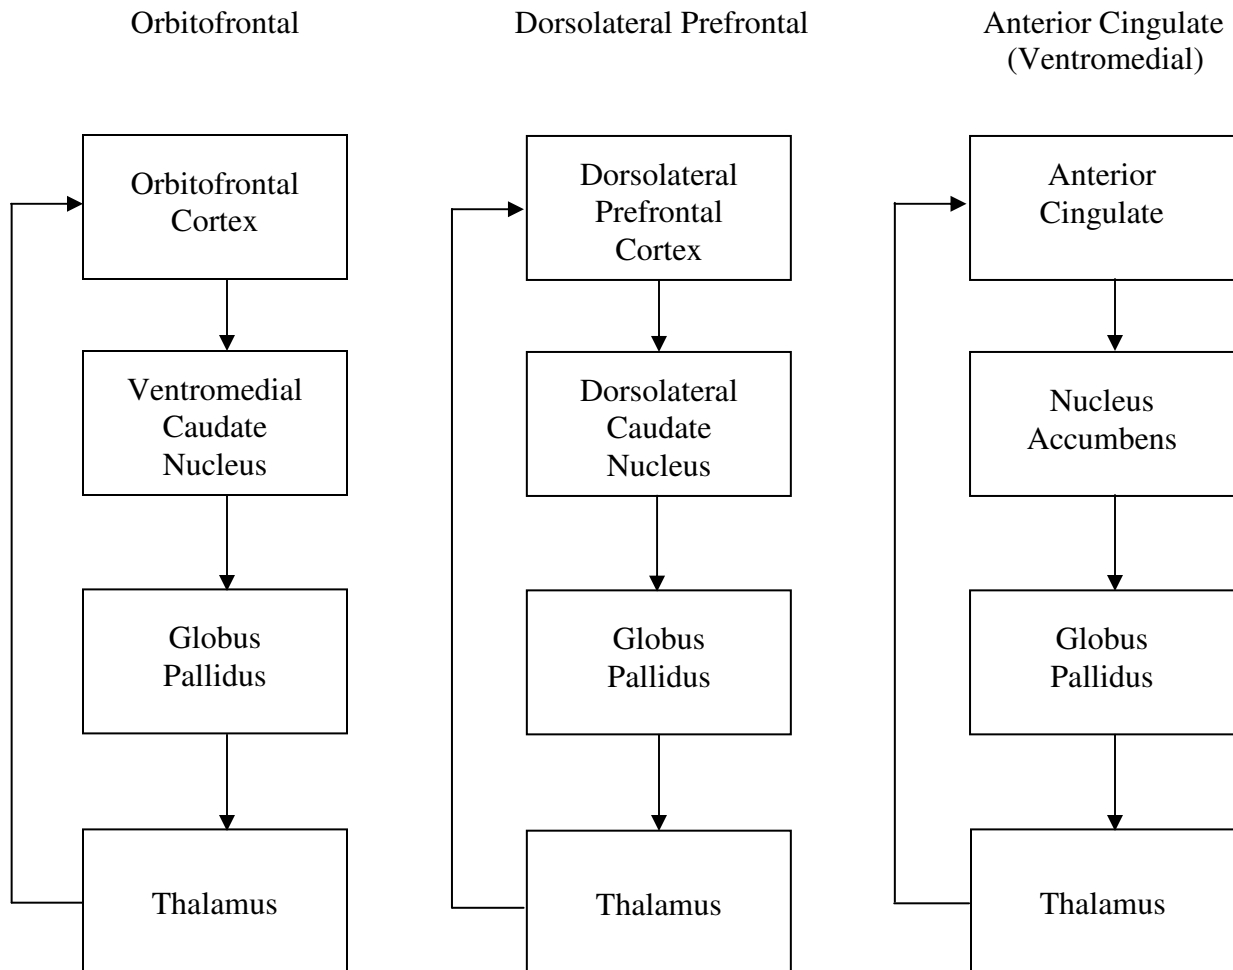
Orbitofrontal

Orbitofrontal Cortex

Ventromedial Caudate Nucleus

Globus Pallidus

Thalamus

Dorsolateral Prefrontal

Dorsolateral Prefrontal Cortex

Dorsolateral Caudate Nucleus

Globus Pallidus

Thalamus

Anterior Cingulate (Ventromedial)

Anterior Cingulate

Nucleus Accumbens

Globus Pallidus

Thalamus